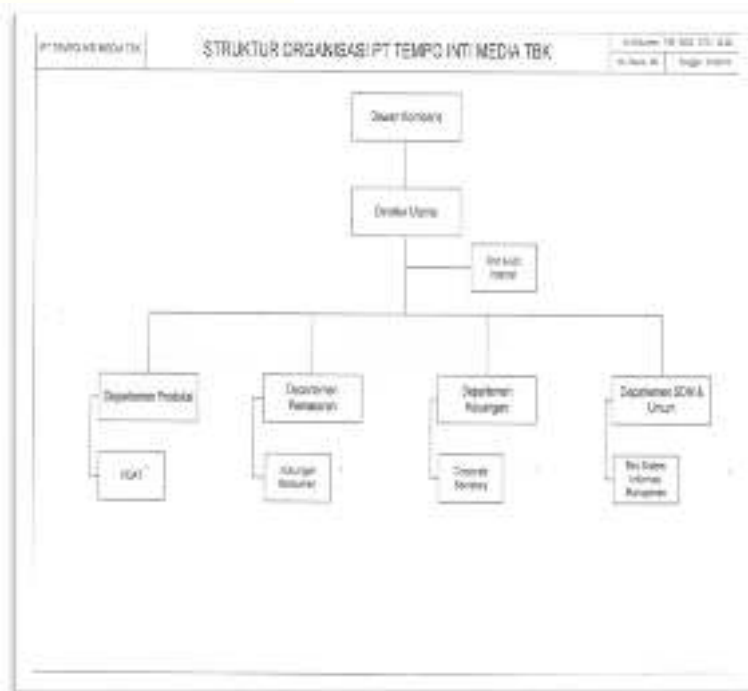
PT TEMPO INTI MEDIA TBK

STRUKTUR ORGANISASI PT TEMPO INTI MEDIA TBK

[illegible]

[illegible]

Dewan Komisaris

Direktur Utama

Unit Audit Internal

Departemen Produksi

Departemen Pemasaran

Departemen Keuangan

Departemen SDM & Umum

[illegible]

Hubungan Konsumen

Corporate Secretary

Biro Sistem Informasi Manajemen